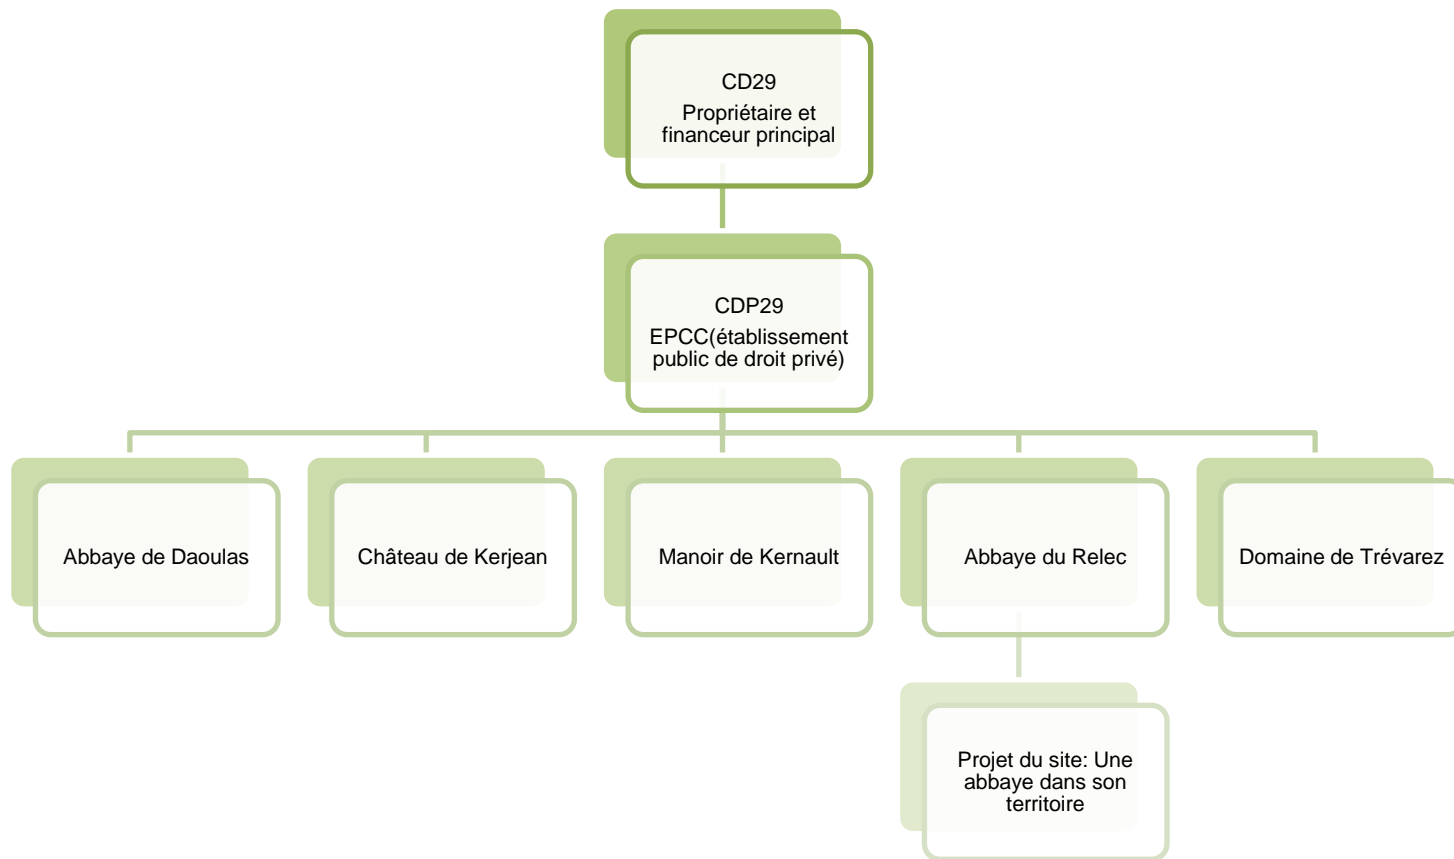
CD29
Propriétaire et financeur principal

CDP29
EPCC(établissement public de droit privé)

Abbaye de Daoulas

Château de Kerjean

Manoir de Kernault

Abbaye du Relec

Domaine de Trévarez

Projet du site: Une abbaye dans son territoire